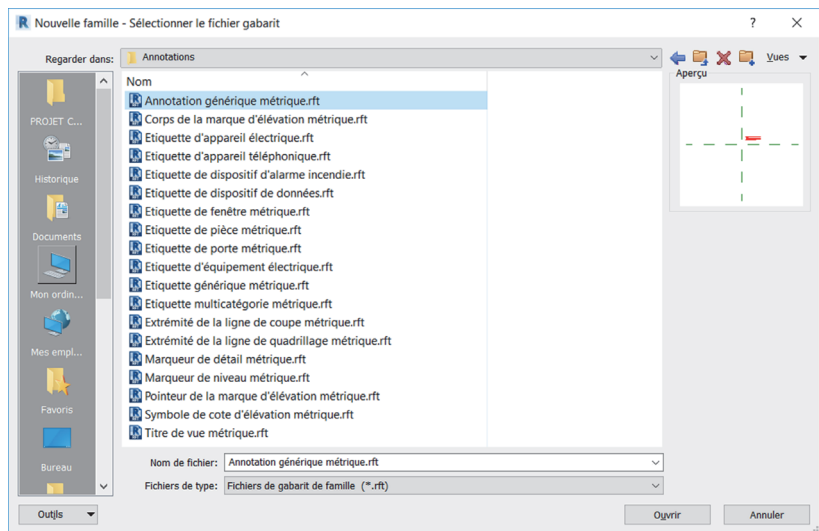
Nouvelle famille - Sélectionner le fichier gabarit

?

Regarder dans: Annotations

Vues

Aperçu

PROJET C...

Historique

Documents

Mon ordin...

Mes empl...

Favoris

Bureau

Nom

Annotation générique métrique.rft
Corps de la marque d'élévation métrique.rft
Etiquette d'appareil électrique.rft
Etiquette d'appareil téléphonique.rft
Etiquette de dispositif d'alarme incendie.rft
Etiquette de dispositif de données.rft
Etiquette de fenêtre métrique.rft
Etiquette de pièce métrique.rft
Etiquette de porte métrique.rft
Etiquette d'équipement électrique.rft
Etiquette générique métrique.rft
Etiquette multicatégorie métrique.rft
Extrémité de la ligne de coupe métrique.rft
Extrémité de la ligne de quadrillage métrique.rft
Marqueur de détail métrique.rft
Marqueur de niveau métrique.rft
Pointeur de la marque d'élévation métrique.rft
Symbole de cote d'élévation métrique.rft
Titre de vue métrique.rft

Nom de fichier: Annotation générique métrique.rft

Fichiers de type: Fichiers de gabarit de famille (*.rft)

Outils

Ouvrir

Annuler